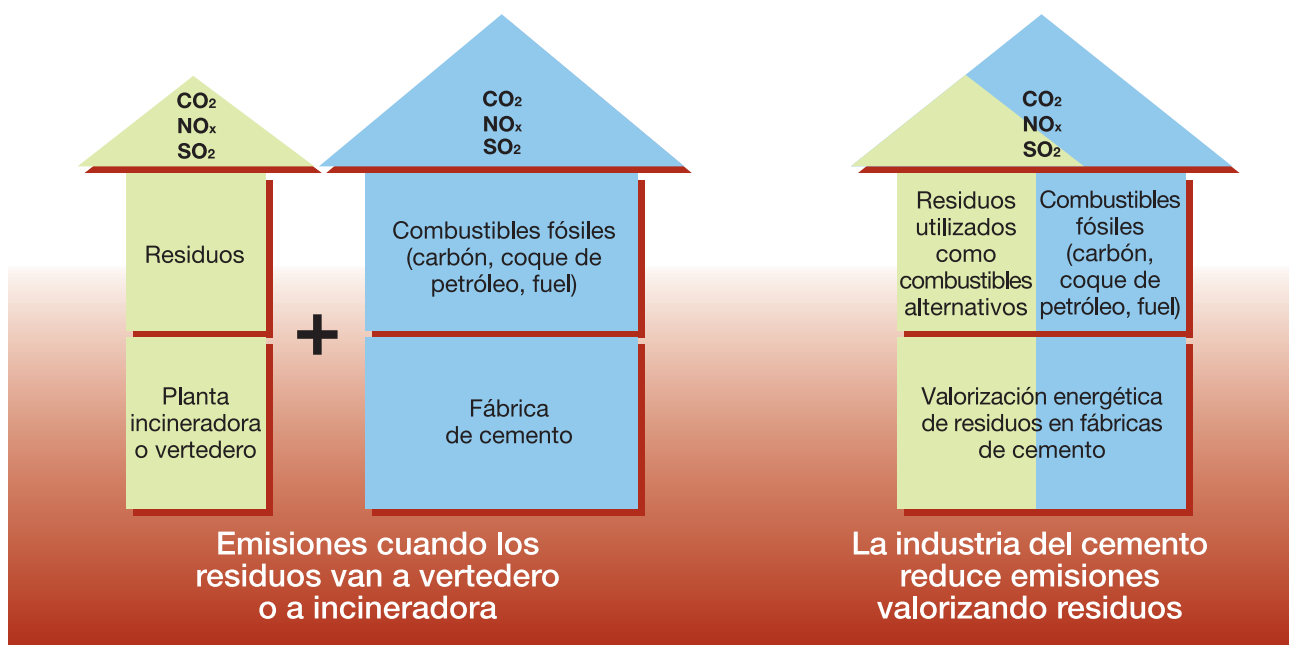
$CO_2$
$NO_x$
$SO_2$

Residuos

Planta incineradora o vertedero

+

$CO_2$
$NO_x$
$SO_2$

Combustibles fósiles (carbón, coque de petróleo, fuel)

Fábrica de cemento

Emisiones cuando los residuos van a vertedero o a incineradora

$CO_2$
$NO_x$
$SO_2$

Residuos utilizados como combustibles alternativos

Combustibles fósiles (carbón, coque de petróleo, fuel)

Valorización energética de residuos en fábricas de cemento

La industria del cemento reduce emisiones valorizando residuos